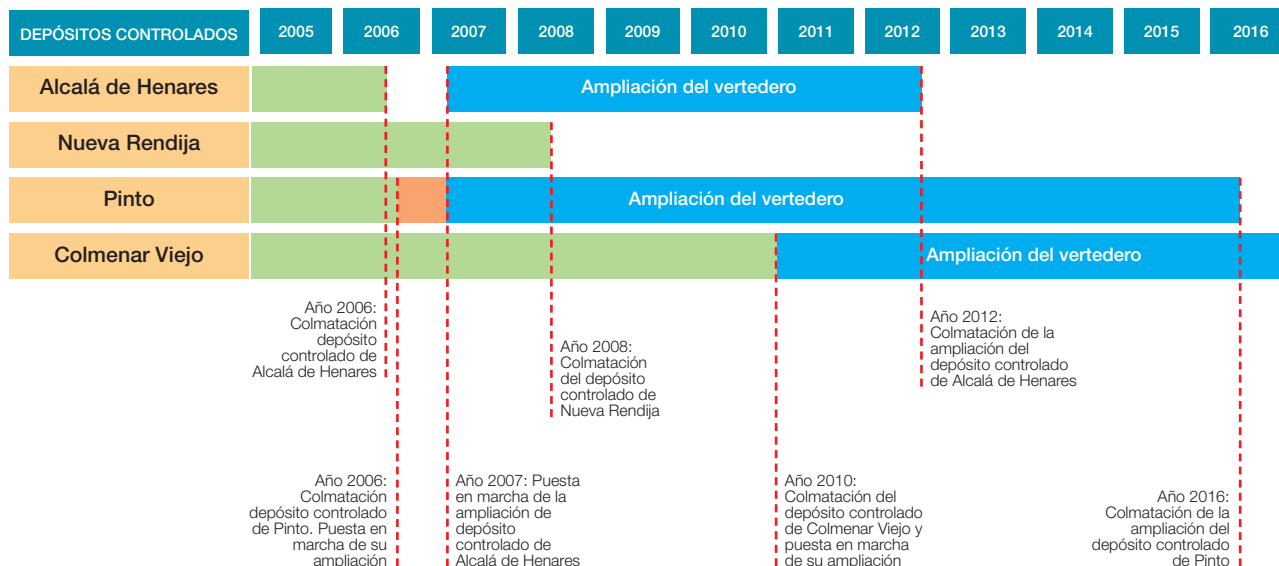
| DEPÓSITOS CONTROLADOS | 2005 | 2006 | 2007 | 2008 | 2009 | 2010 | 2011 | 2012 | 2013 | 2014 | 2015 | 2016 |
|---|---|---|---|---|---|---|---|---|---|---|---|---|
| Alcalá de Henares | | | Ampliación del vertedero | | | | | | | | | |
| Nueva Rendija | | | | | | | | | | | | |
| Pinto | | | Ampliación del vertedero | | | | | | | | | |
| Colmenar Viejo | | | | | | | Ampliación del vertedero | | | | | |

Año 2006: Colmatación depósito controlado de Alcalá de Henares

Año 2008: Colmatación del depósito controlado de Nueva Rendija

Año 2012: Colmatación de la ampliación del depósito controlado de Alcalá de Henares

Año 2006: Colmatación depósito controlado de Pinto. Puesta en marcha de su ampliación

Año 2007: Puesta en marcha de la ampliación de depósito controlado de Alcalá de Henares

Año 2010: Colmatación del depósito controlado de Colmenar Viejo y puesta en marcha de su ampliación

Año 2016: Colmatación de la ampliación del depósito controlado de Pinto